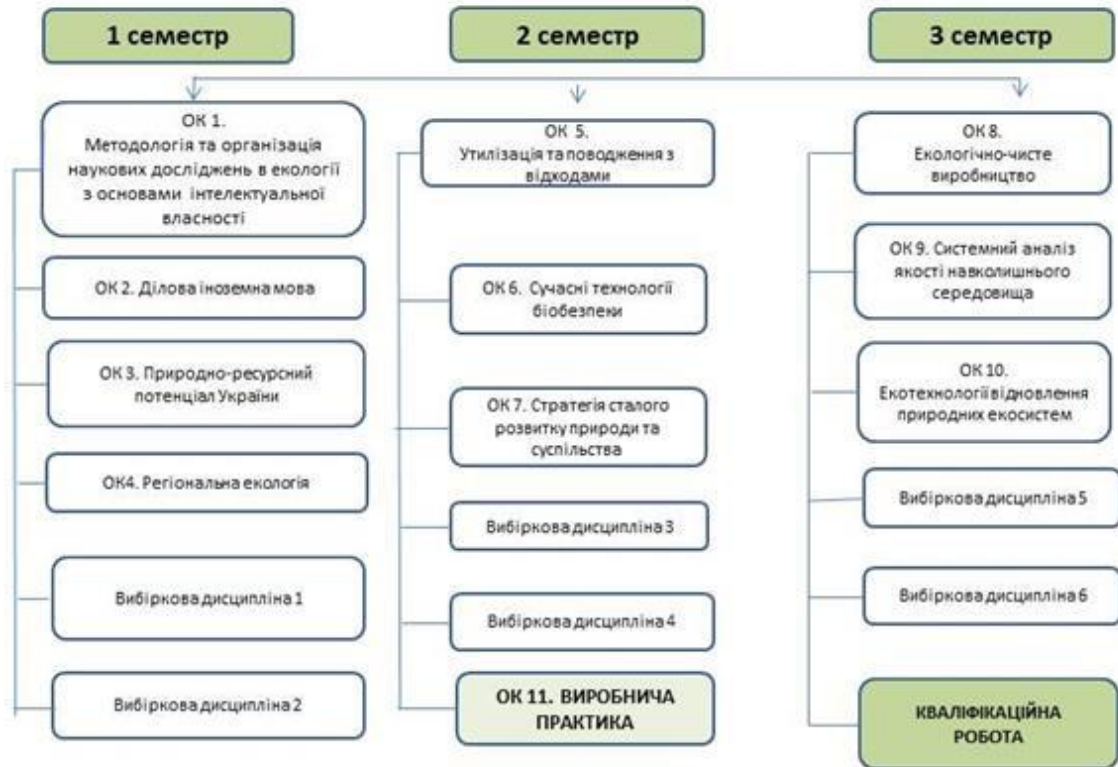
1 семестр

ОК 1. Методологія та організація наукових досліджень в екології з основами інтелектуальної власності

ОК 2. Ділова іноземна мова

ОК 3. Природно-ресурсний потенціал України

ОК4. Регіональна екологія

Вибіркова дисципліна 1

Вибіркова дисципліна 2

2 семестр

ОК 5. Утилізація та поводження з відходами

ОК 6. Сучасні технології біобезпеки

ОК 7. Стратегія сталого розвитку природи та суспільства

Вибіркова дисципліна 3

Вибіркова дисципліна 4

ОК 11. ВИРОБНИЧА ПРАКТИКА

3 семестр

ОК 8. Екологічно-чисте виробництво

ОК 9. Системний аналіз якості навколишнього середовища

ОК 10. Екотехнології відновлення природних екосистем

Вибіркова дисципліна 5

Вибіркова дисципліна 6

КВАЛІФІКАЦІЙНА РОБОТА